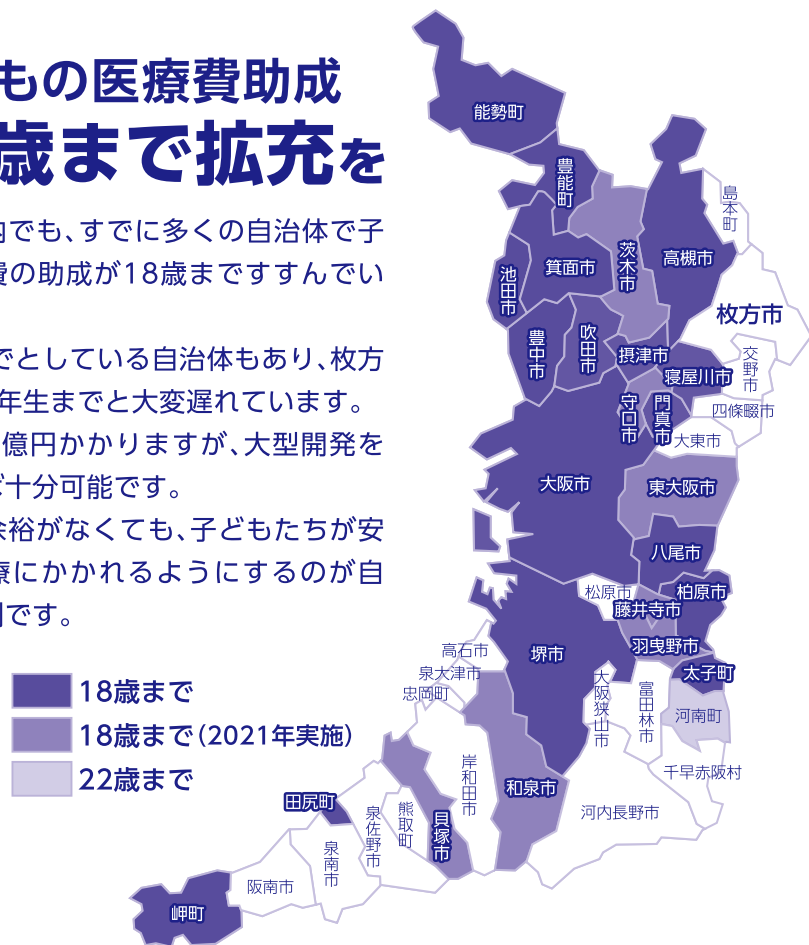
もの医療費助成
歳まで拡充を

内でも、すでに多くの自治体で子費の助成が18歳まですすんでい

でとしている自治体もあり、枚方年生までと大変遅れています。
億円かかりますが、大型開発をで十分可能です。
余裕がなくても、子どもたちが安療にかかれるようにするのが自団です。

18歳まで
18歳まで(2021年実施)
22歳まで

能勢町
豊能町
島本町
茨木市
高槻市
池田市
箕面市
枚方市
豊中市
吹田市
摂津市
交野市
寝屋川市
守口市
門真市
四條畷市
大東市
大阪市
東大阪市
八尾市
松原市
柏原市
藤井寺市
高石市
羽曳野市
堺市
泉大津市
太子町
忠岡町
大阪狭山市
富田林市
河南町
岸和田市
千早赤阪村
和泉市
田尻町
泉佐野市
熊取町
貝塚市
河内長野市
泉南市
阪南市
岬町